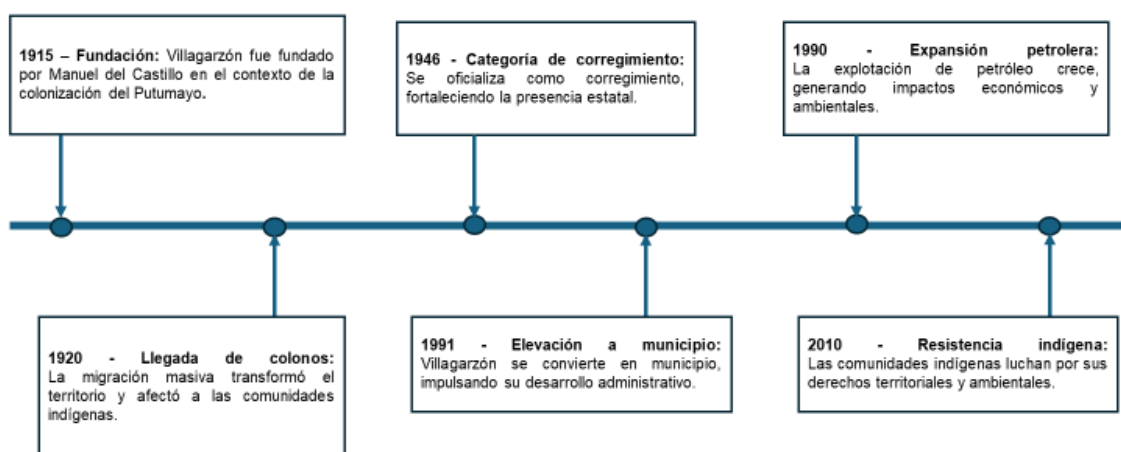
**1915 – Fundación:** Villagarzón fue fundado por Manuel del Castillo en el contexto de la colonización del Putumayo.

**1946 - Categoría de corregimiento:** Se oficializa como corregimiento, fortaleciendo la presencia estatal.

**1990 - Expansión petrolera:** La explotación de petróleo crece, generando impactos económicos y ambientales.

**1920 - Llegada de colonos:** La migración masiva transformó el territorio y afectó a las comunidades indígenas.

**1991 - Elevación a municipio:** Villagarzón se convierte en municipio, impulsando su desarrollo administrativo.

**2010 - Resistencia indígena:** Las comunidades indígenas luchan por sus derechos territoriales y ambientales.